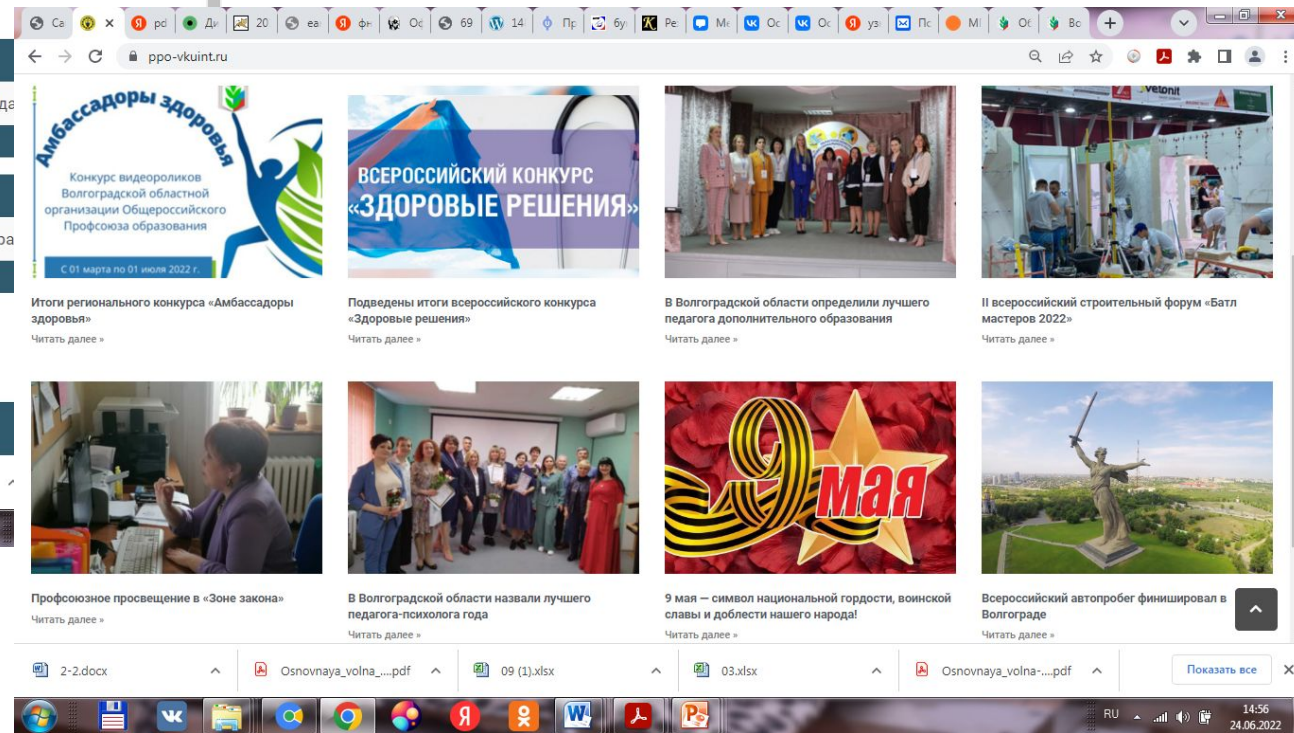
Са | рс | Ди | 20 | еа | фн | Ос | 69 | 14 | Пр | бу | Ре | Ме | Ос | Ос | уз | Пс | МІ | Оt | Вс

ppo-vkuint.ru

Амбассадоры здоровья
Конкурс видеороликов Волгоградской областной организации Общероссийского Профсоюза образования
С 01 марта по 01 июля 2022 г.

Итоги регионального конкурса «Амбассадоры здоровья»
Читать далее »

ВСЕРОССИЙСКИЙ КОНКУРС «ЗДОРОВЫЕ РЕШЕНИЯ»

Подведены итоги всероссийского конкурса «Здоровые решения»
Читать далее »

В Волгоградской области определили лучшего педагога дополнительного образования
Читать далее »

II всероссийский строительный форум «Батл мастеров 2022»
Читать далее »

Профсоюзное просвещение в «Зоне закона»
Читать далее »

В Волгоградской области назвали лучшего педагога-психолога года
Читать далее »

9 мая

9 мая — символ национальной гордости, воинской славы и доблести нашего народа!
Читать далее »

Всероссийский автопробег финишировал в Волгограде
Читать далее »

2-2.docx | Osnovnaya_volna_....pdf | 09 (1).xlsx | 03.xlsx | Osnovnaya_volna-....pdf | Показать все

RU 14:56 24.06.2022